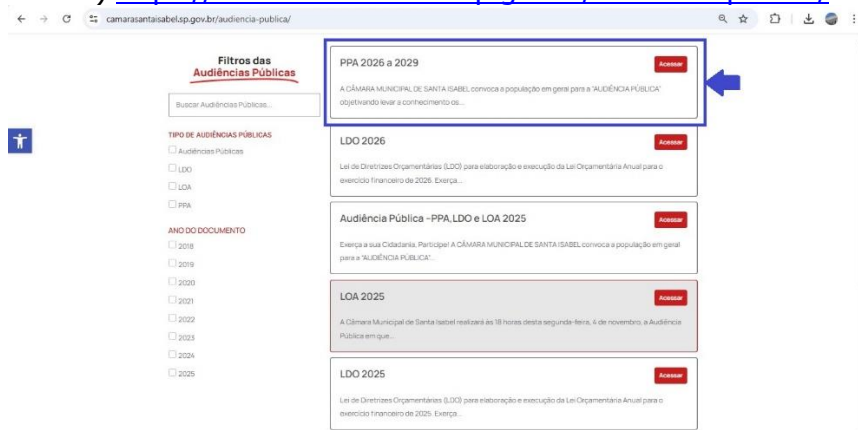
camarasantaisabel.sp.gov.br/audiencia-publica/

Filtros das Audiências Públicas

Buscar Audiências Públicas...

TIPO DE AUDIÊNCIAS PÚBLICAS
Audiências Públicas
LDO
LOA
PPA

ANO DO DOCUMENTO
2018
2019
2020
2021
2022
2023
2024
2025

PPA 2026 a 2029
Acessar
A CÂMARA MUNICIPAL DE SANTA ISABEL convoca a população em geral para a "AUDIÊNCIA PÚBLICA" objetivando levar a conhecimento os...

LDO 2026
Acessar
Lei de Diretrizes Orçamentárias (LDO) para elaboração e execução da Lei Orçamentária Anual para o exercício financeiro de 2026. Exerça...

Audiência Pública -PPA,LDO e LOA 2025
Acessar
Exerça a sua Cidadania, Participe! A CÂMARA MUNICIPAL DE SANTA ISABEL convoca a população em geral para a "AUDIÊNCIA PÚBLICA"...

LOA 2025
Acessar
A Câmara Municipal de Santa Isabel realizará às 18 horas desta segunda-feira, 4 de novembro, a Audiência Pública em que...

LDO 2025
Acessar
Lei de Diretrizes Orçamentárias (LDO) para elaboração e execução da Lei Orçamentária Anual para o exercício financeiro de 2025. Exerça...